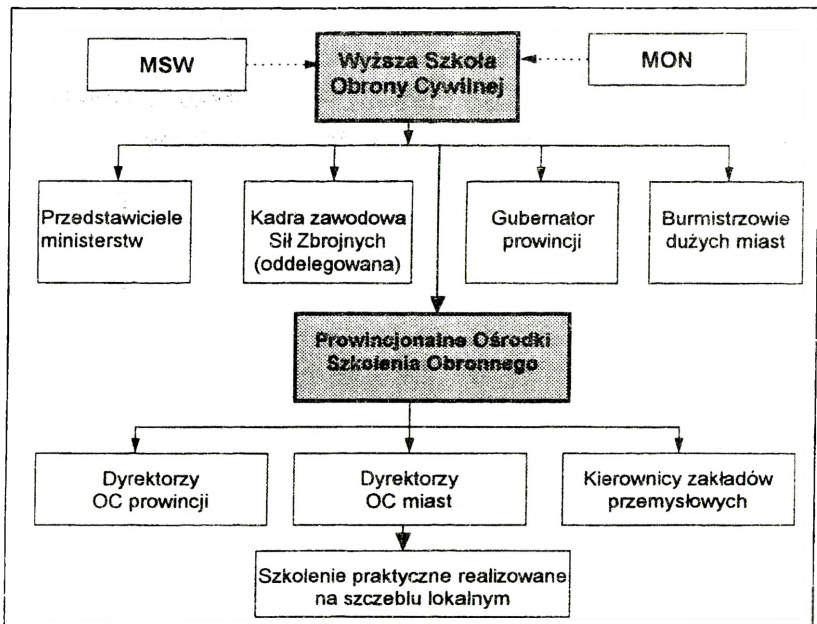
MSW

Wyższa Szkoła Obrony Cywilnej

MON

Przedstawiciele ministerstw

Kadra zawodowa Sił Zbrojnych (oddelegowana)

Gubernator prowincji

Burmistrzowie dużych miast

Prowincjonalne Ośrodki Szkolenia Obronnego

Dyrektorzy OC prowincji

Dyrektorzy OC miast

Kierownicy zakładów przemysłowych

Szkolenie praktyczne realizowane na szczeblu lokalnym